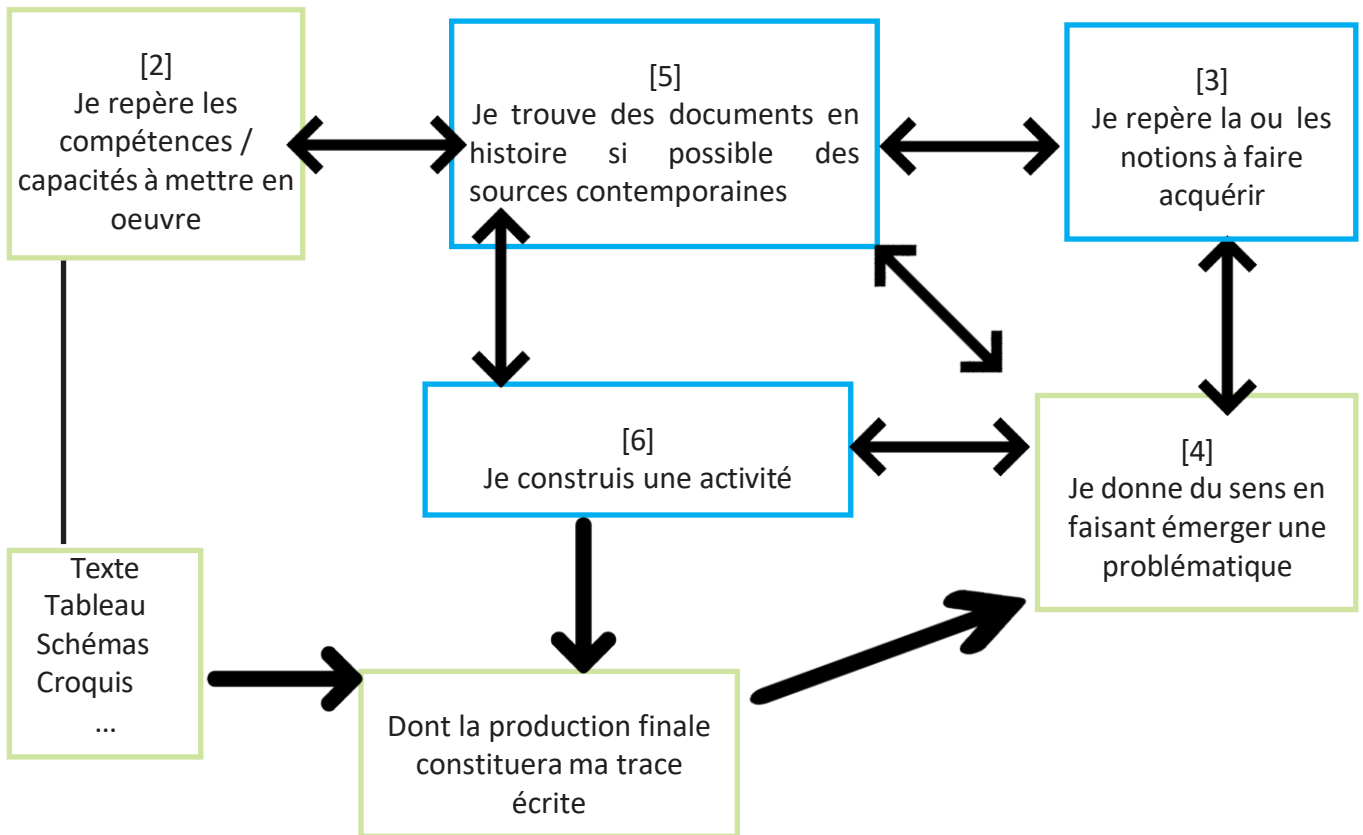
[2]
Je repère les compétences / capacités à mettre en oeuvre

[5]
Je trouve des documents en histoire si possible des sources contemporaines

[3]
Je repère la ou les notions à faire acquérir

[6]
Je construis une activité

[4]
Je donne du sens en faisant émerger une problématique

Texte
Tableau
Schémas
Croquis
...

Dont la production finale constituera ma trace écrite